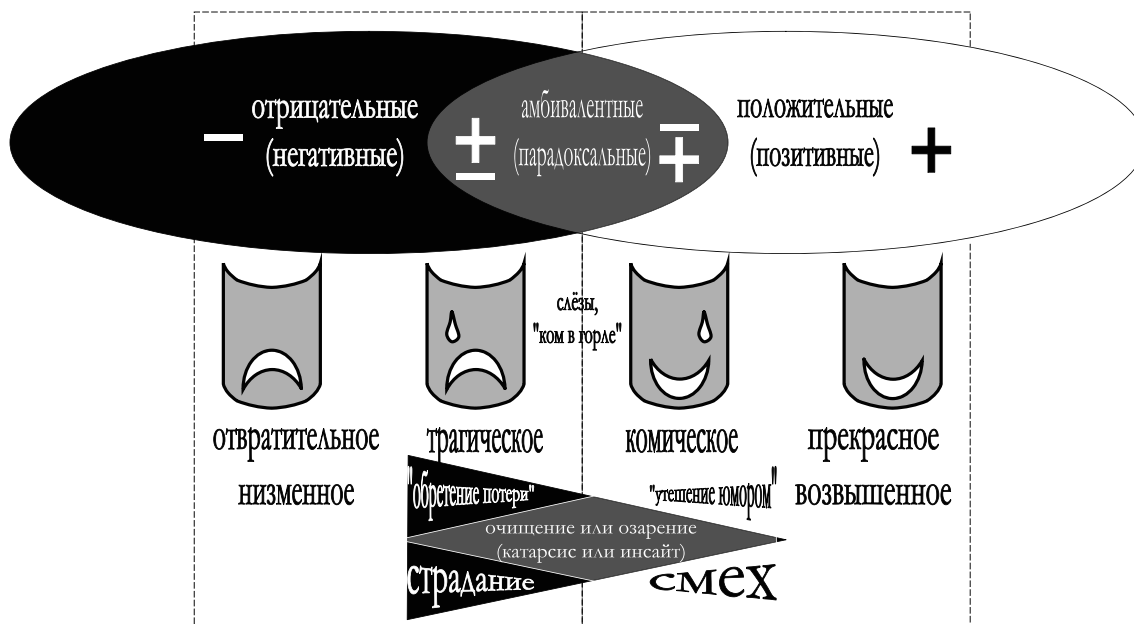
– отрицательные (негативные)

± амбивалентные (парадоксальные) ∓

положительные (позитивные) +

слёзы, "ком в горле"

отвратительное низменное

трагическое

комическое

прекрасное возвышенное

"обретение потери"

"утешение юмором"

очищение или озарение (катарсис или инсайт)

страдание

смех